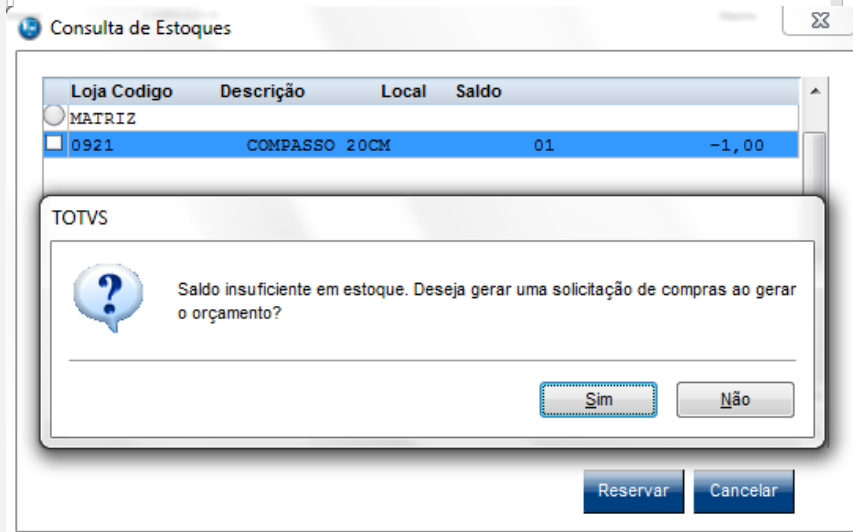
Consulta de Estoques

| Loja Codigo | Descrição | Local | Saldo |
|---|---|---|---|
| MATRIZ | | | |
| 0921 | COMPASSO 20CM | 01 | -1,00 |

TOTVS

Saldo insuficiente em estoque. Deseja gerar uma solicitação de compras ao gerar o orçamento?

Sim

Não

Reservar

Cancelar